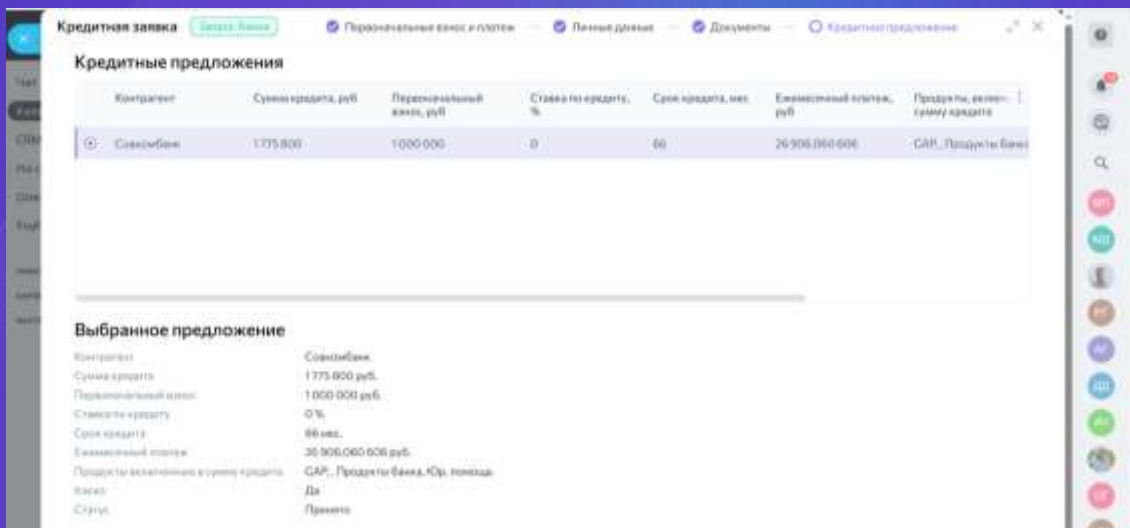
Кредитная заявка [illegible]

Первоначальный взнос и платеж — Личные данные — Документы — Кредитные предложения

Кредитные предложения

| | Контрагент | Сумма кредита, руб | Первоначальный взнос, руб | Ставка по кредиту, % | Срок кредита, мес | Ежемесячный платеж, руб | Продукты, включ... сумму кредита |
|---|---|---|---|---|---|---|---|
| | Совкомбанк | 1 775 800 | 1 000 000 | 0 | 66 | 26 906 060 606 | GAP., Продукты банка |

Выбранное предложение

| | |
|---|---|
| Контрагент | Совкомбанк |
| Сумма кредита | 1 775 800 руб. |
| Первоначальный взнос | 1 000 000 руб. |
| Ставка по кредиту | 0 % |
| Срок кредита | 66 мес. |
| Ежемесячный платеж | 26 906 060 606 руб. |
| Продукты включенные в сумму кредита | GAP., Продукты банка, Юр. помощь |
| Каско | Да |
| Статус | Принято |

Чат
CRM
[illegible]